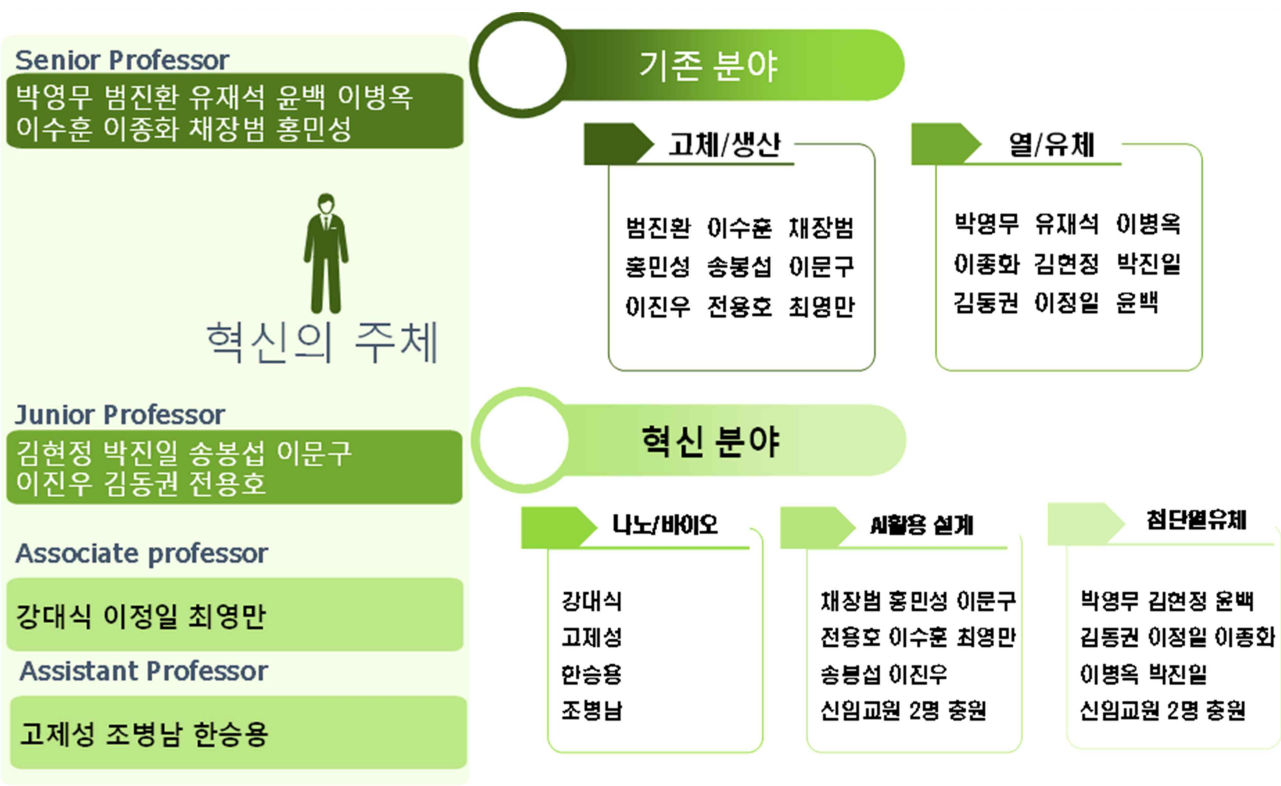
Senior Professor
박영무 범진환 유재석 윤백 이병옥 이수훈 이종화 채장범 홍민성

혁신의 주체

Junior Professor
김현정 박진일 송봉섭 이문구 이진우 김동권 전용호

Associate professor
강대식 이정일 최영만

Assistant Professor
고제성 조병남 한승용

기존 분야

고체/생산
범진환 이수훈 채장범
홍민성 송봉섭 이문구
이진우 전용호 최영만

열/유체
박영무 유재석 이병옥
이종화 김현정 박진일
김동권 이정일 윤백

혁신 분야

나노/바이오
강대식
고제성
한승용
조병남

시활용 설계
채장범 홍민성 이문구
전용호 이수훈 최영만
송봉섭 이진우
신임교원 2명 충원

첨단열유체
박영무 김현정 윤백
김동권 이정일 이종화
이병옥 박진일
신임교원 2명 충원